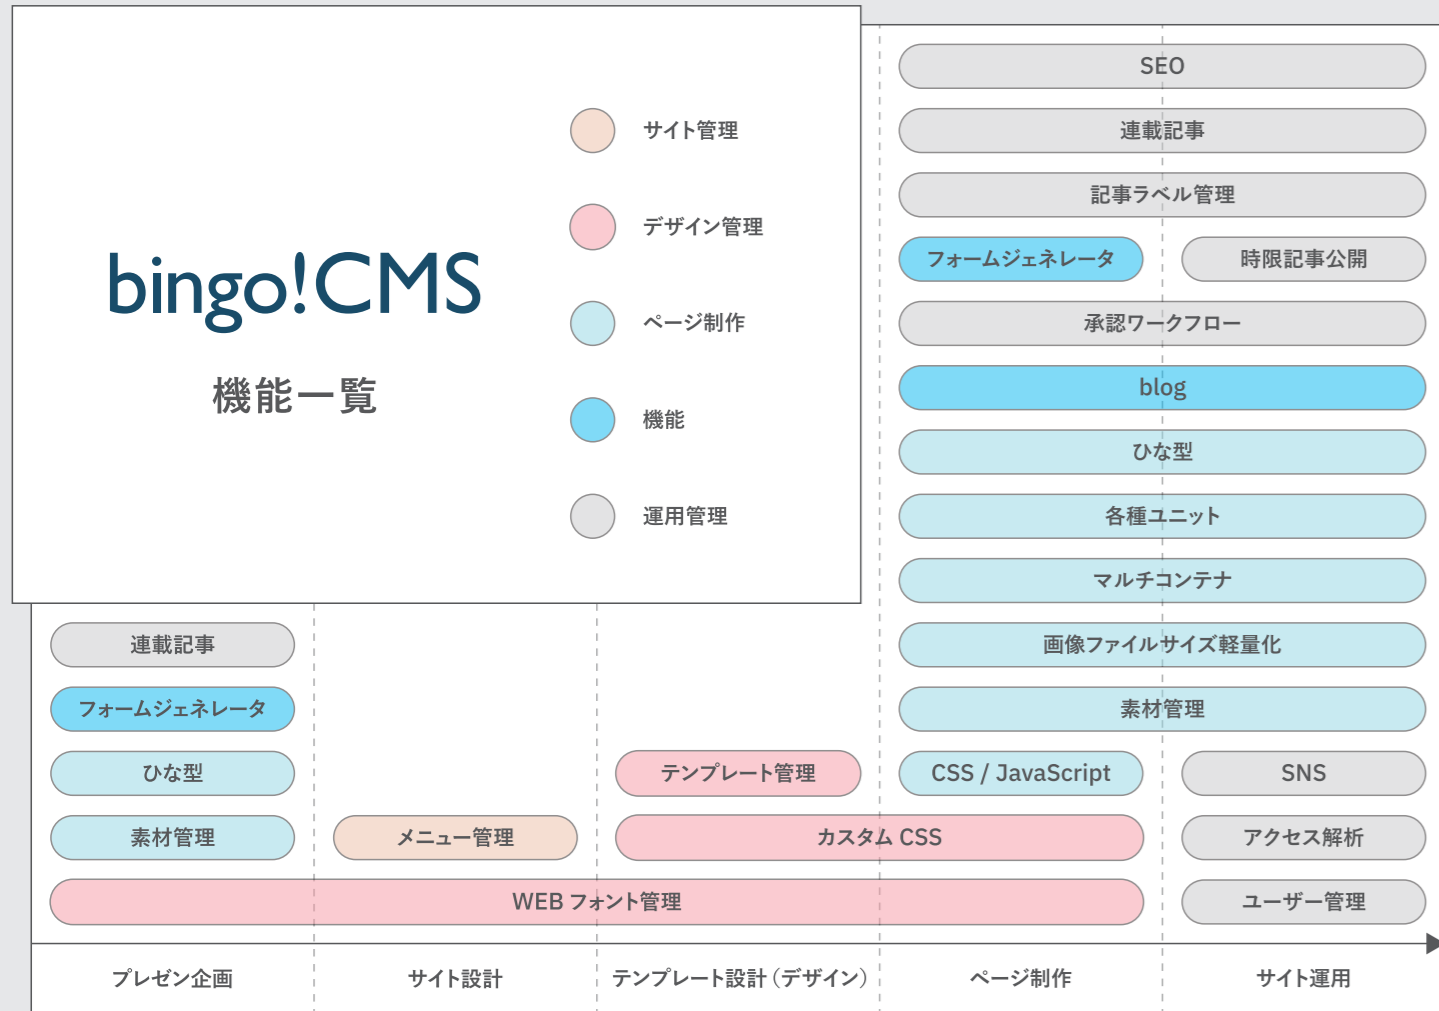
bingo!CMS
機能一覧

サイト管理
デザイン管理
ページ制作
機能
運用管理

SEO
連載記事
記事ラベル管理
フォームジェネレータ
時限記事公開
承認ワークフロー
blog
ひな型
各種ユニット
マルチコンテナ
画像ファイルサイズ軽量化
素材管理
CSS / JavaScript
SNS
アクセス解析
ユーザー管理

連載記事
フォームジェネレータ
ひな型
素材管理
メニュー管理
テンプレート管理
カスタム CSS
WEB フォント管理

プレゼン企画
サイト設計
テンプレート設計（デザイン）
ページ制作
サイト運用